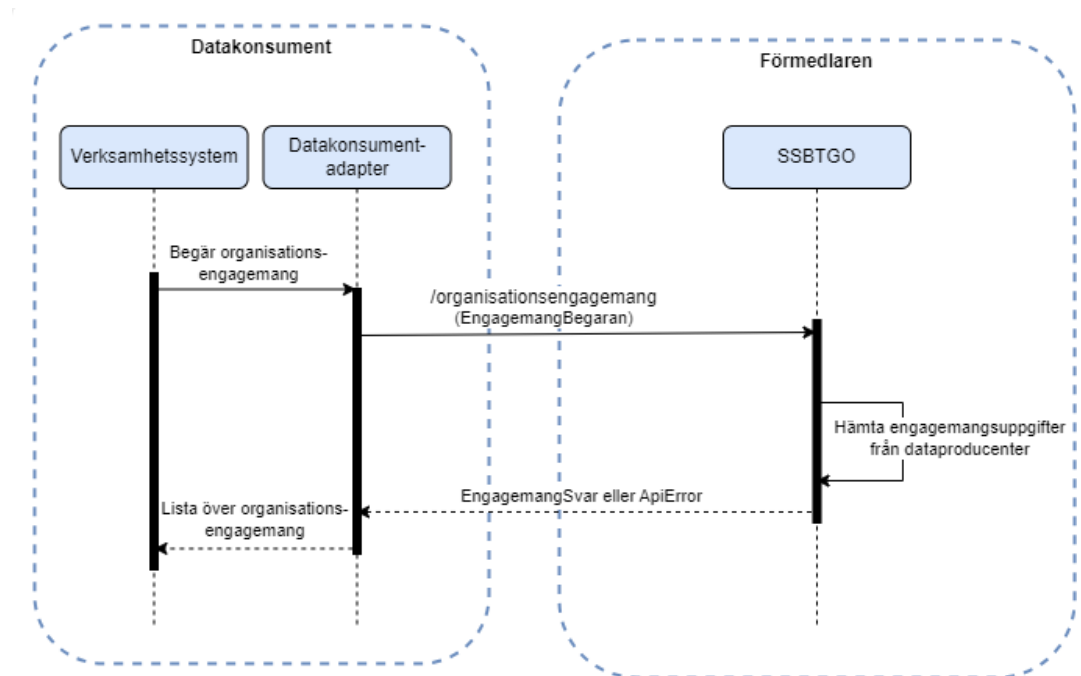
Datakonsument

Förmedlaren

Verksamhetssystem

Datakonsument-adapter

SSBTGO

Begär organisations-engagemang

/organisationsengagemang
(EngagemangBegaran)

Hämta engagemangsuppgifter från dataproducenter

EngagemangSvar eller ApiError

Lista över organisations-engagemang